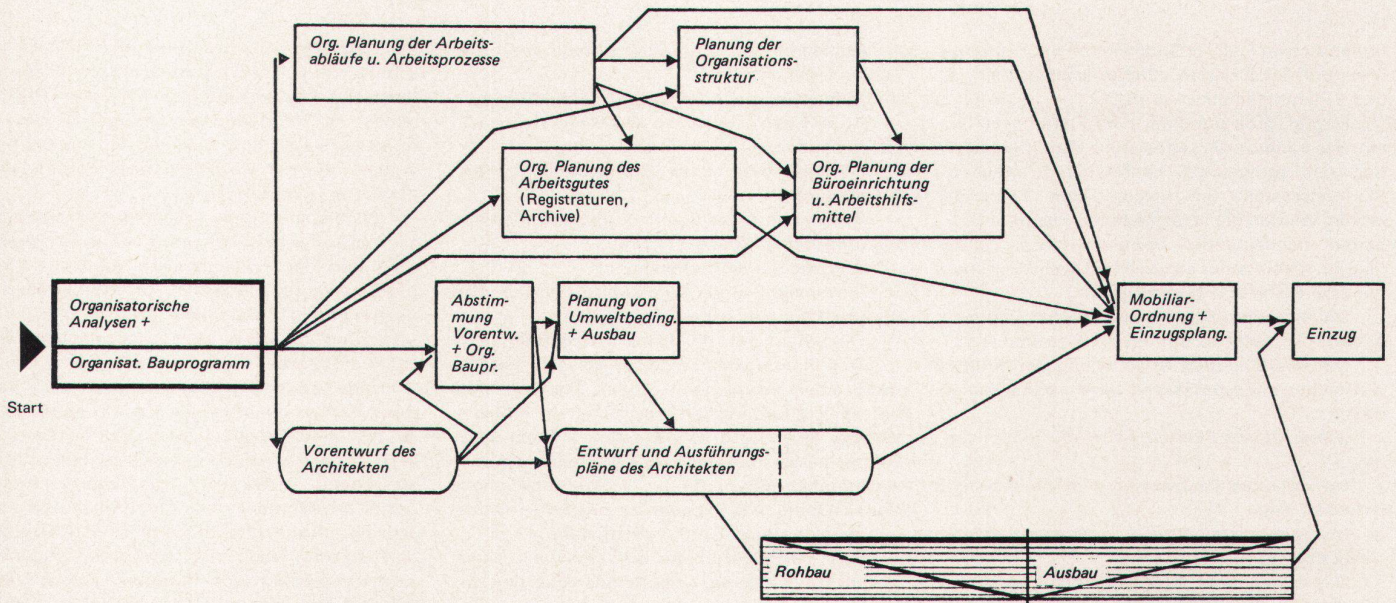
Org. Planung der Arbeitsabläufe u. Arbeitsprozesse

Planung der Organisationsstruktur

Org. Planung des Arbeitsgutes (Registraturen, Archive)

Org. Planung der Büroeinrichtung u. Arbeitshilfsmittel

Organisatorische Analysen +

Organisat. Bauprogramm

Start

Abstimmung Vorentw. + Org. Baupr.

Planung von Umweltbeding. + Ausbau

Mobiliar-Ordnung + Einzugsplang.

Einzug

Vorentwurf des Architekten

Entwurf und Ausführungspläne des Architekten

Rohbau

Ausbau